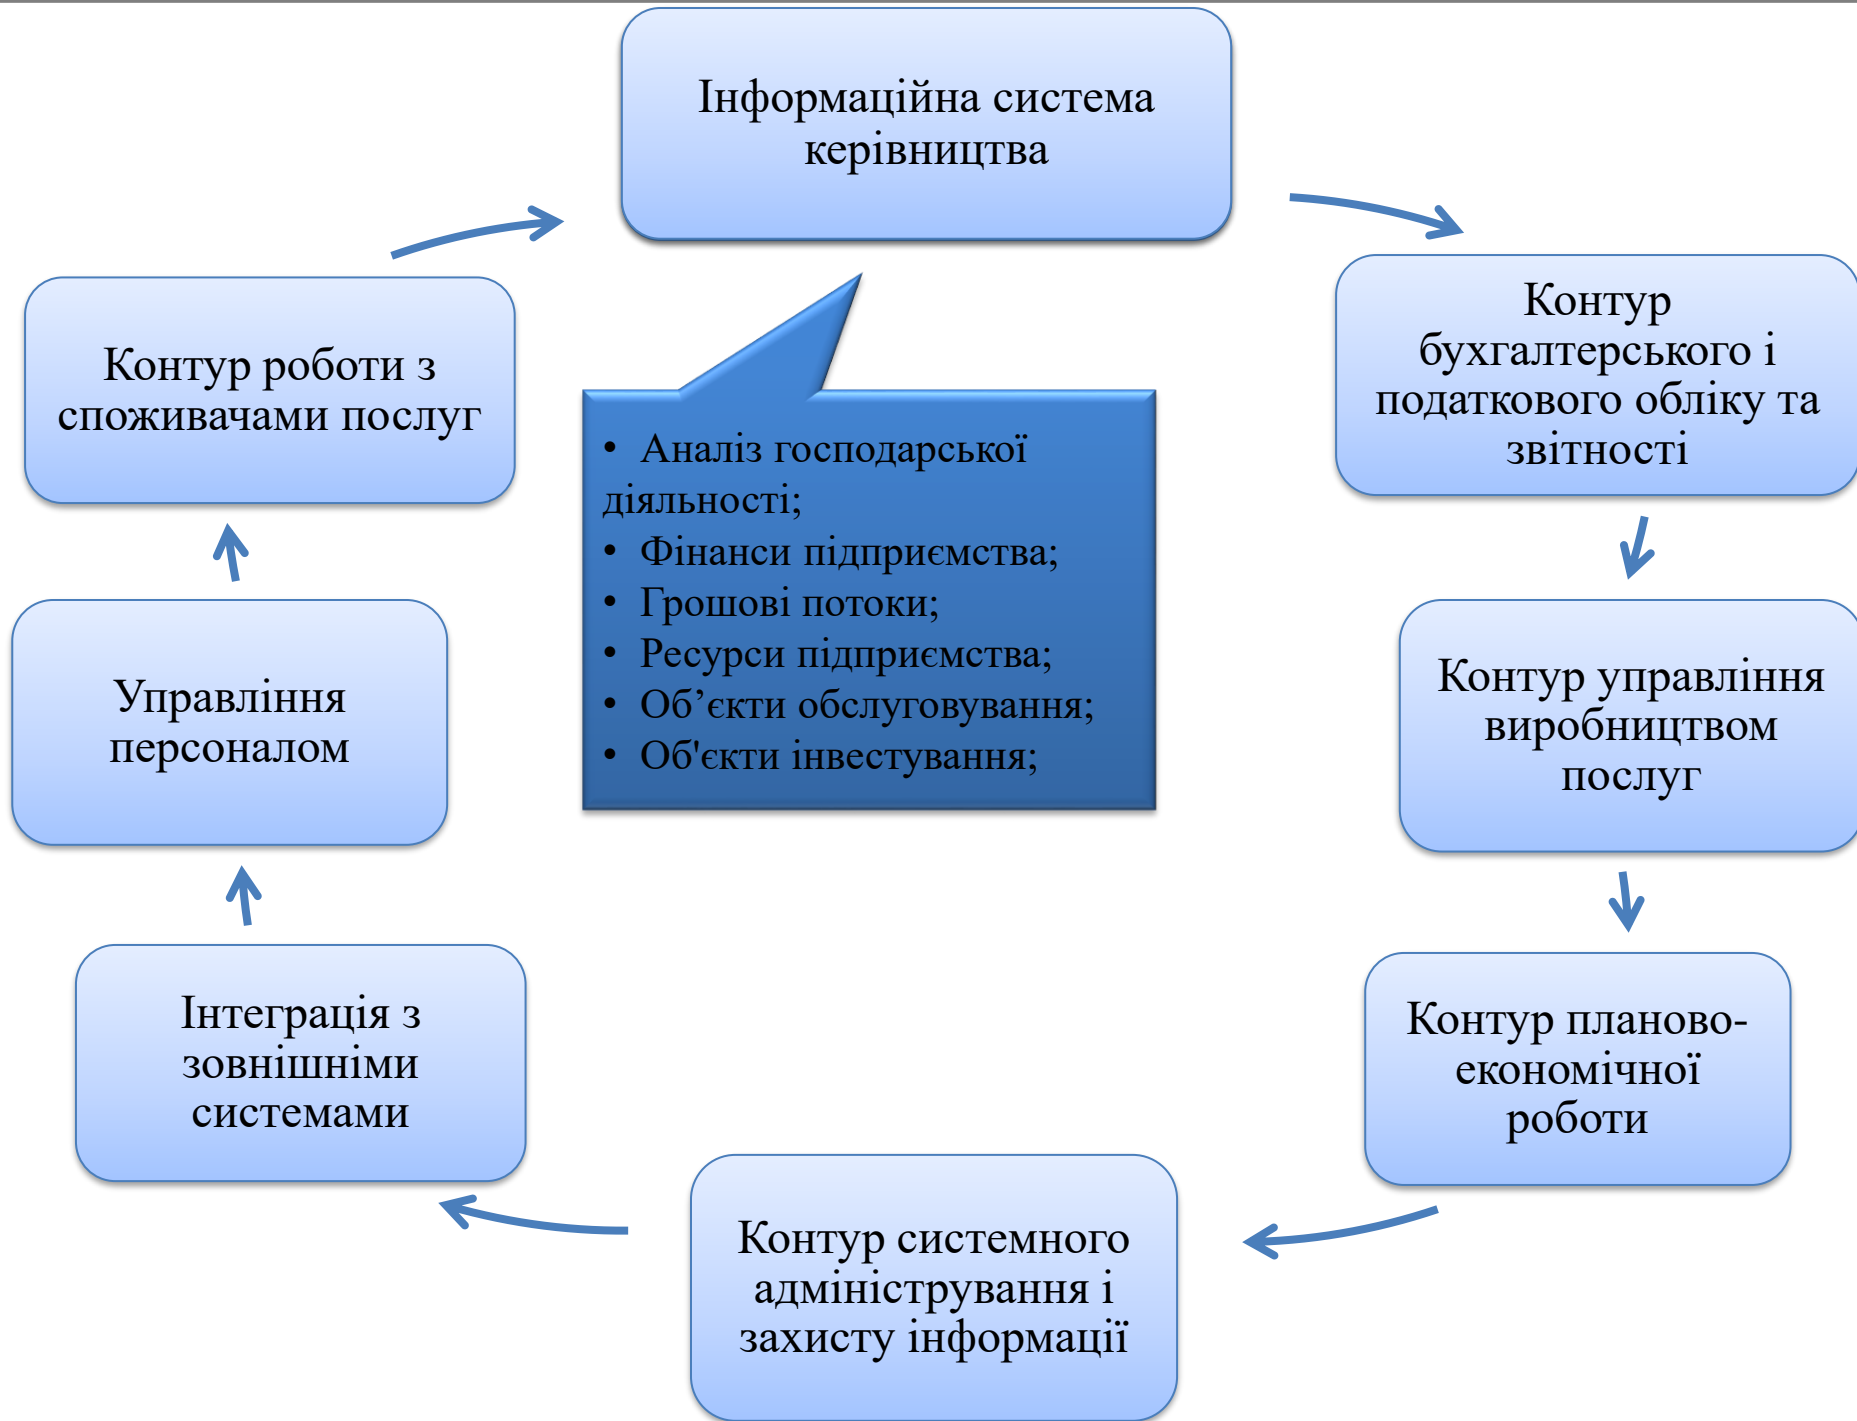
Інформаційна система керівництва

Контур бухгалтерського і податкового обліку та звітності

Контур управління виробництвом послуг

Контур планово-економічної роботи

Контур системного адміністрування і захисту інформації

Інтеграція з зовнішніми системами

Управління персоналом

Контур роботи з споживачами послуг

• Аналіз господарської діяльності;
• Фінанси підприємства;
• Грошові потоки;
• Ресурси підприємства;
• Об’єкти обслуговування;
• Об'єкти інвестування;